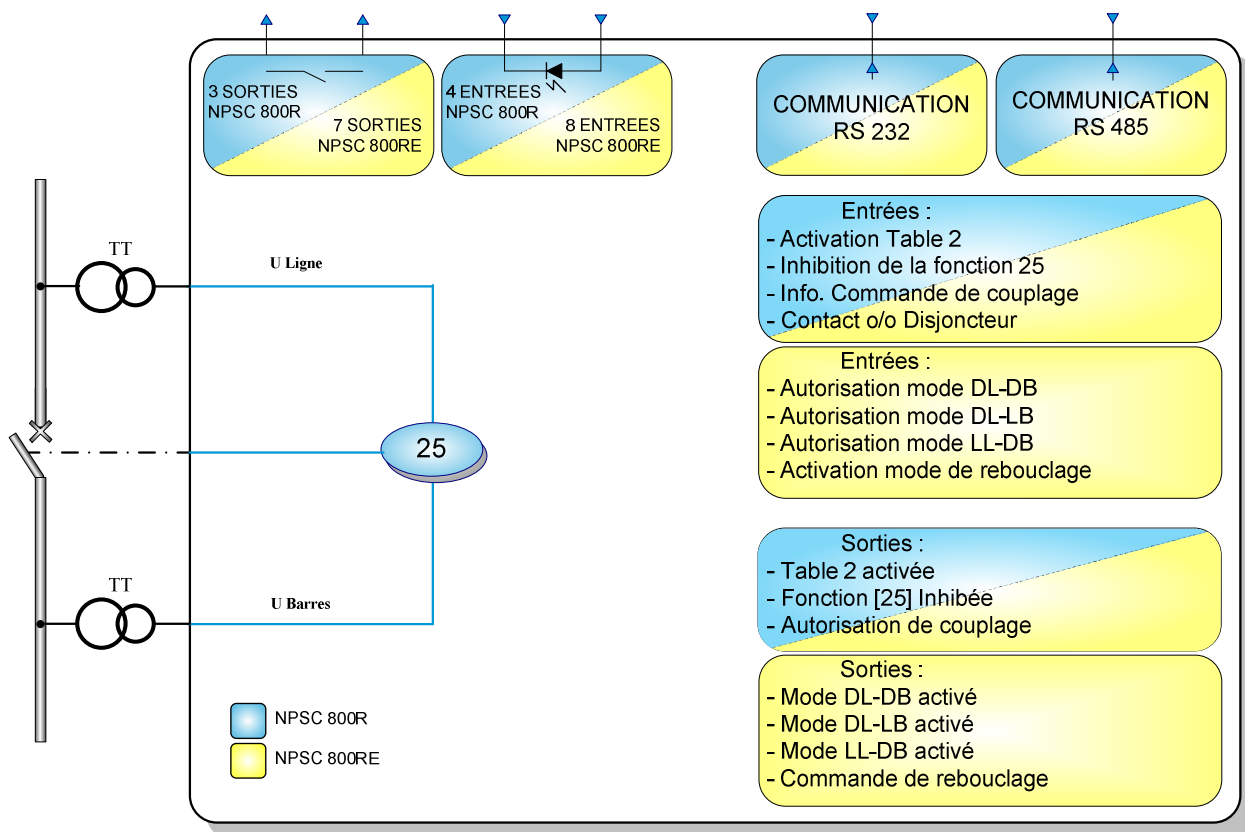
3 SORTIES
NPSC 800R

7 SORTIES
NPSC 800RE

4 ENTREES
NPSC 800R

8 ENTREES
NPSC 800RE

COMMUNICATION
RS 232

COMMUNICATION
RS 485

TT

U Ligne

Entrées :
- Activation Table 2
- Inhibition de la fonction 25
- Info. Commande de couplage
- Contact o/o Disjoncteur

Entrées :
- Autorisation mode DL-DB
- Autorisation mode DL-LB
- Autorisation mode LL-DB
- Activation mode de rebouclage

25

Sorties :
- Table 2 activée
- Fonction [25] Inhibée
- Autorisation de couplage

TT

U Barres

Sorties :
- Mode DL-DB activé
- Mode DL-LB activé
- Mode LL-DB activé
- Commande de rebouclage

NPSC 800R

NPSC 800RE